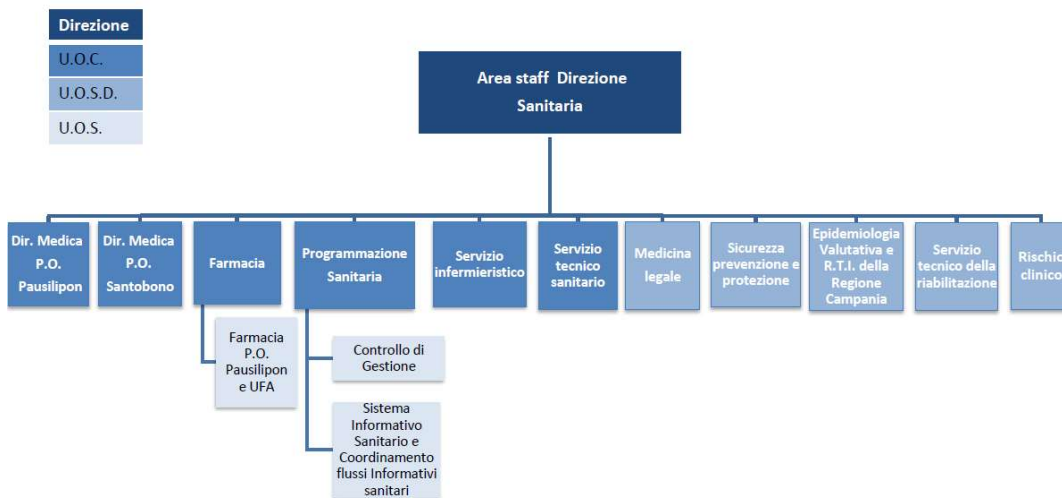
Direzione
U.O.C.
U.O.S.D.
U.O.S.

Area staff Direzione Sanitaria

Dir. Medica P.O. Pausilipon

Dir. Medica P.O. Santobono

Farmacia

Farmacia P.O. Pausilipon e UFA

Programmazione Sanitaria

Controllo di Gestione

Sistema Informativo Sanitario e Coordinamento flussi Informativi sanitari

Servizio infermieristico

Servizio tecnico sanitario

Medicina legale

Sicurezza prevenzione e protezione

Epidemiologia Valutativa e R.T.I. della Regione Campania

Servizio tecnico della riabilitazione

Rischio clinico